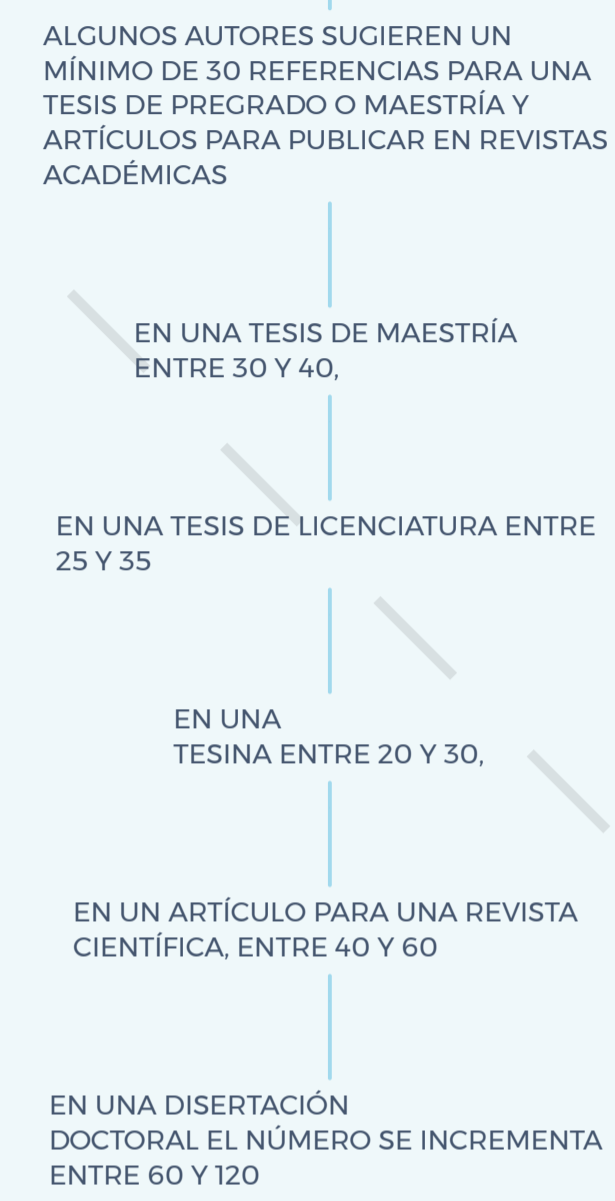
ALGUNOS AUTORES SUGIEREN UN MÍNIMO DE 30 REFERENCIAS PARA UNA TESIS DE PREGRADO O MAESTRÍA Y ARTÍCULOS PARA PUBLICAR EN REVISTAS ACADÉMICAS

EN UNA TESIS DE MAESTRÍA ENTRE 30 Y 40,

EN UNA TESIS DE LICENCIATURA ENTRE 25 Y 35

EN UNA TESINA ENTRE 20 Y 30,

EN UN ARTÍCULO PARA UNA REVISTA CIENTÍFICA, ENTRE 40 Y 60

EN UNA DISERTACIÓN DOCTORAL EL NÚMERO SE INCREMENTA ENTRE 60 Y 120